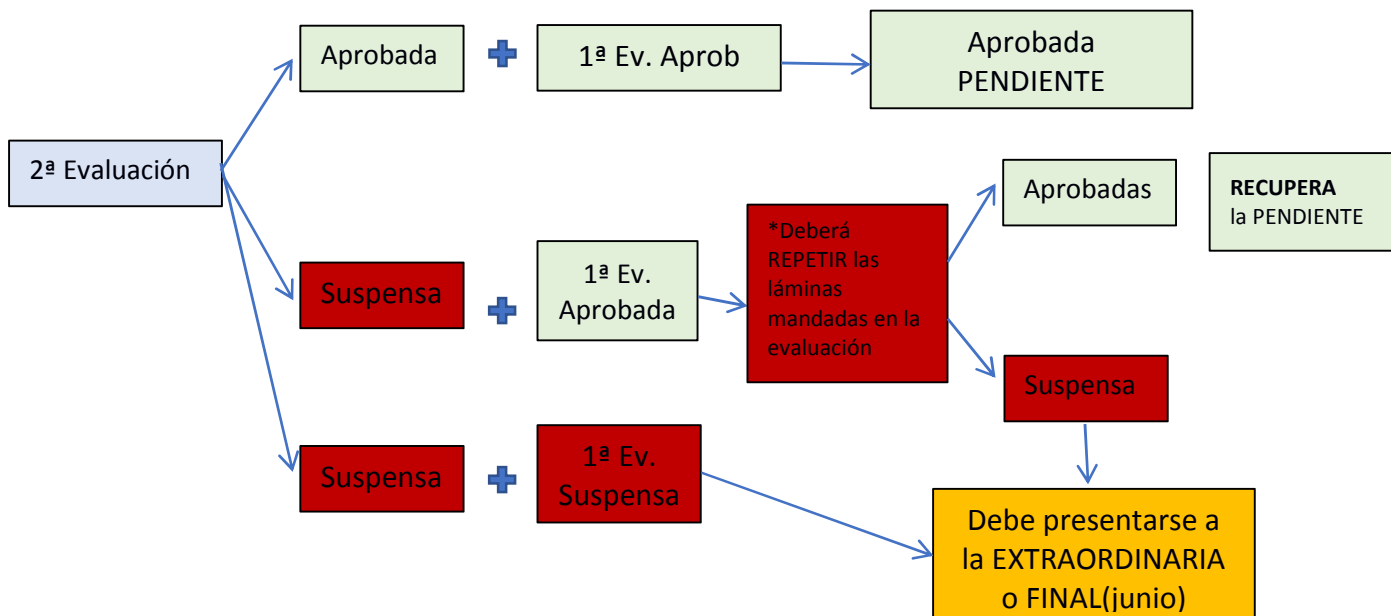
2ª Evaluación

Aprobada

1ª Ev. Aprob

Aprobada PENDIENTE

Aprobadas

RECUPERA la PENDIENTE

Suspensa

1ª Ev. Aprobada

*Deberá REPETIR las láminas mandadas en la evaluación

Suspensa

Suspensa

1ª Ev. Suspensa

Debe presentarse a la EXTRAORDINARIA o FINAL(junio)